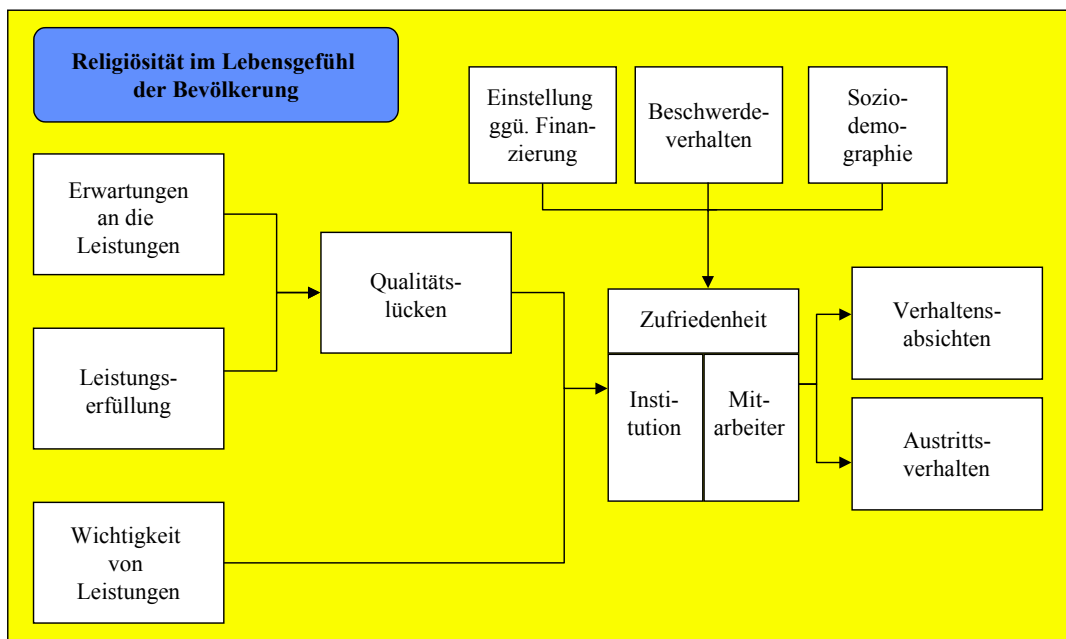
Religiösität im Lebensgefühl der Bevölkerung

Einstellung ggü. Finanzierung

Beschwerdeverhalten

Soziodemographie

Erwartungen an die Leistungen

Qualitätslücken

Zufriedenheit

Institution

Mitarbeiter

Verhaltensabsichten

Leistungserfüllung

Austrittsverhalten

Wichtigkeit von Leistungen